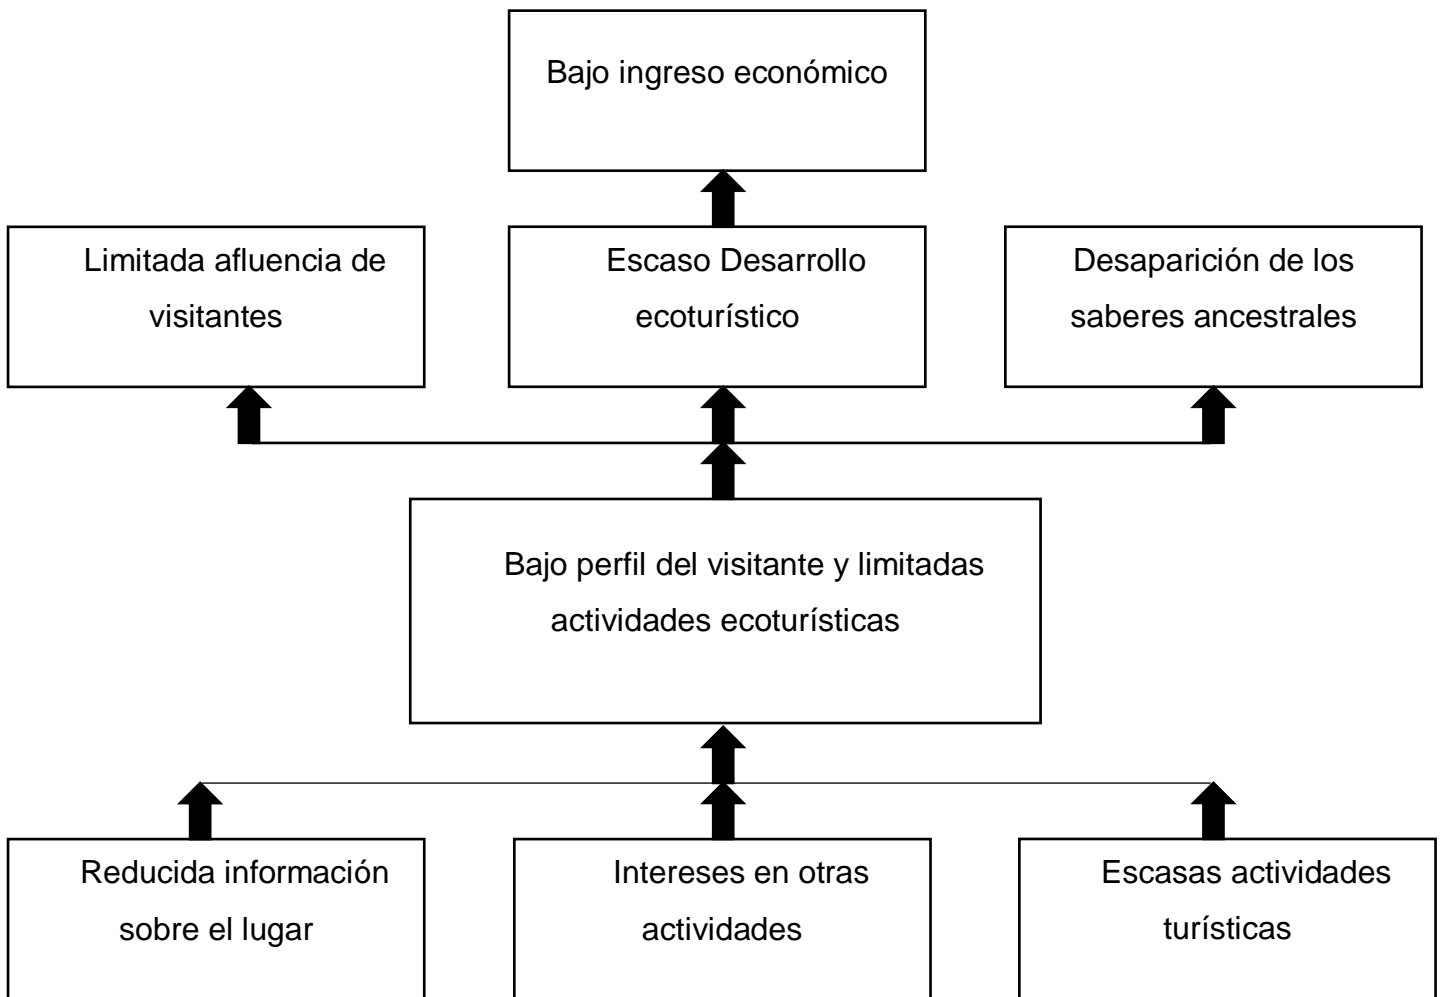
Bajo ingreso económico

Limitada afluencia de visitantes

Escaso Desarrollo ecoturístico

Desaparición de los saberes ancestrales

Bajo perfil del visitante y limitadas actividades ecoturísticas

Reducida información sobre el lugar

Intereses en otras actividades

Escasas actividades turísticas